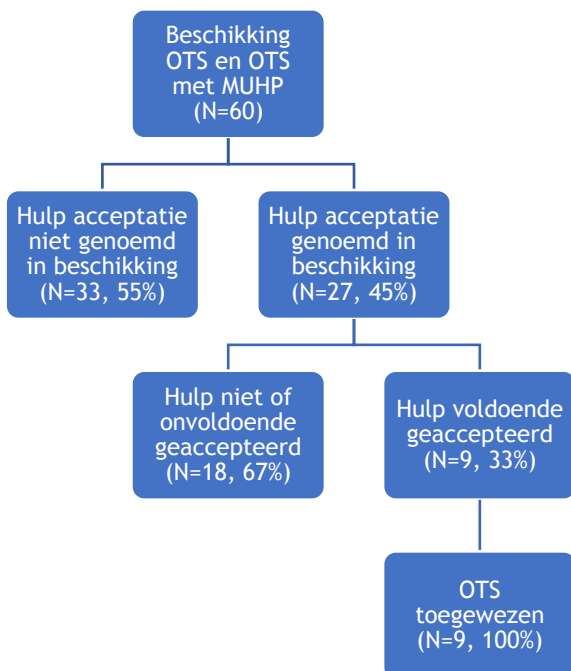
Beschikking OTS en OTS met MUHP (N=60)

Hulp acceptatie niet genoemd in beschikking (N=33, 55%)

Hulp acceptatie genoemd in beschikking (N=27, 45%)

Hulp niet of onvoldoende geaccepteerd (N=18, 67%)

Hulp voldoende geaccepteerd (N=9, 33%)

OTS toegewezen (N=9, 100%)